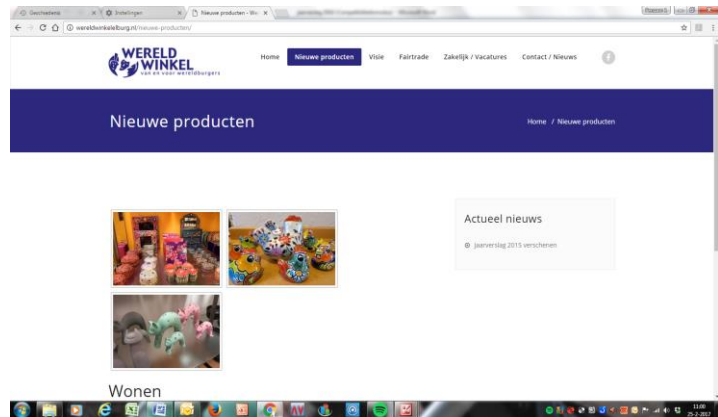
Geschiedenis × Instellingen × Nieuwe producten - We ×

Proxxxx5

wereldwinkelelburg.nl/nieuwe-producten/

WERELD WINKEL
van en voor wereldburgers

Home Nieuwe producten Visie Fairtrade Zakelijk / Vacatures Contact / Nieuws

Nieuwe producten

Home / Nieuwe producten

Actueel nieuws

Jaarverslag 2015 verschenen

Wonen

11:00
25-2-2017